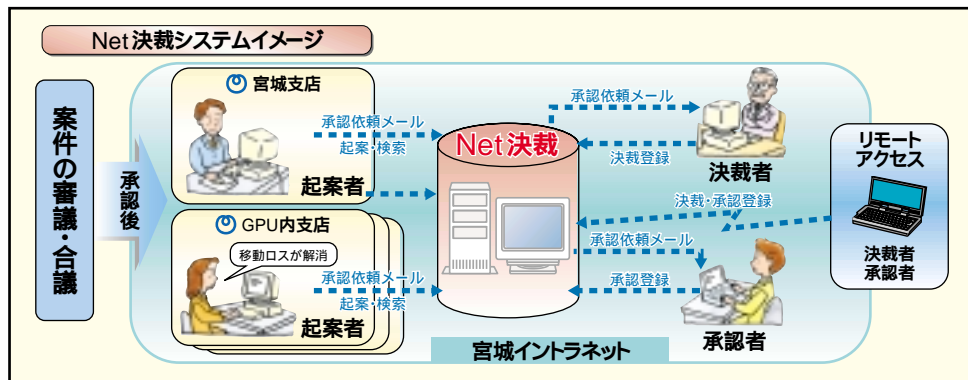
Net決裁システムイメージ

案件の審議・合議

承認後

宮城支店

起案者

承認依頼メール

起案・検索

GPU内支店

移動ロスが解消

起案者

承認依頼メール

起案・検索

Net決裁

承認依頼メール

決裁登録

決裁者

決裁・承認登録

承認依頼メール

承認登録

承認者

リモートアクセス

決裁者
承認者

宮城イントラネット